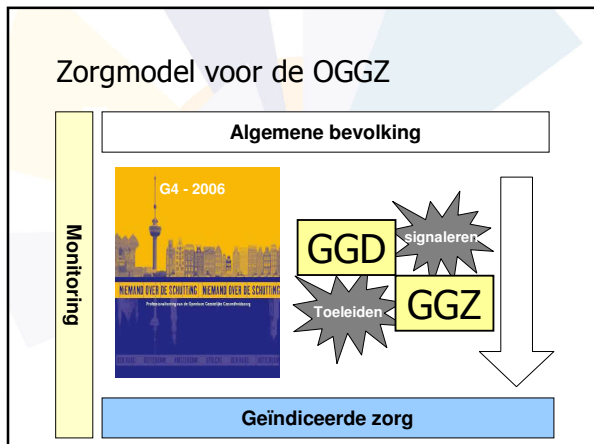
Zorgmodel voor de OGGZ

Monitoring

Algemene bevolking

G4 - 2006

NIEMAND OVER DE SCHUTTING NIEMAND OVER DE SCHUTTING

Professionalisering van de Openbare Geestelijke Gezondheidszorg

GGD

signaleren

Toeleiden

GGZ

Geïndiceerde zorg